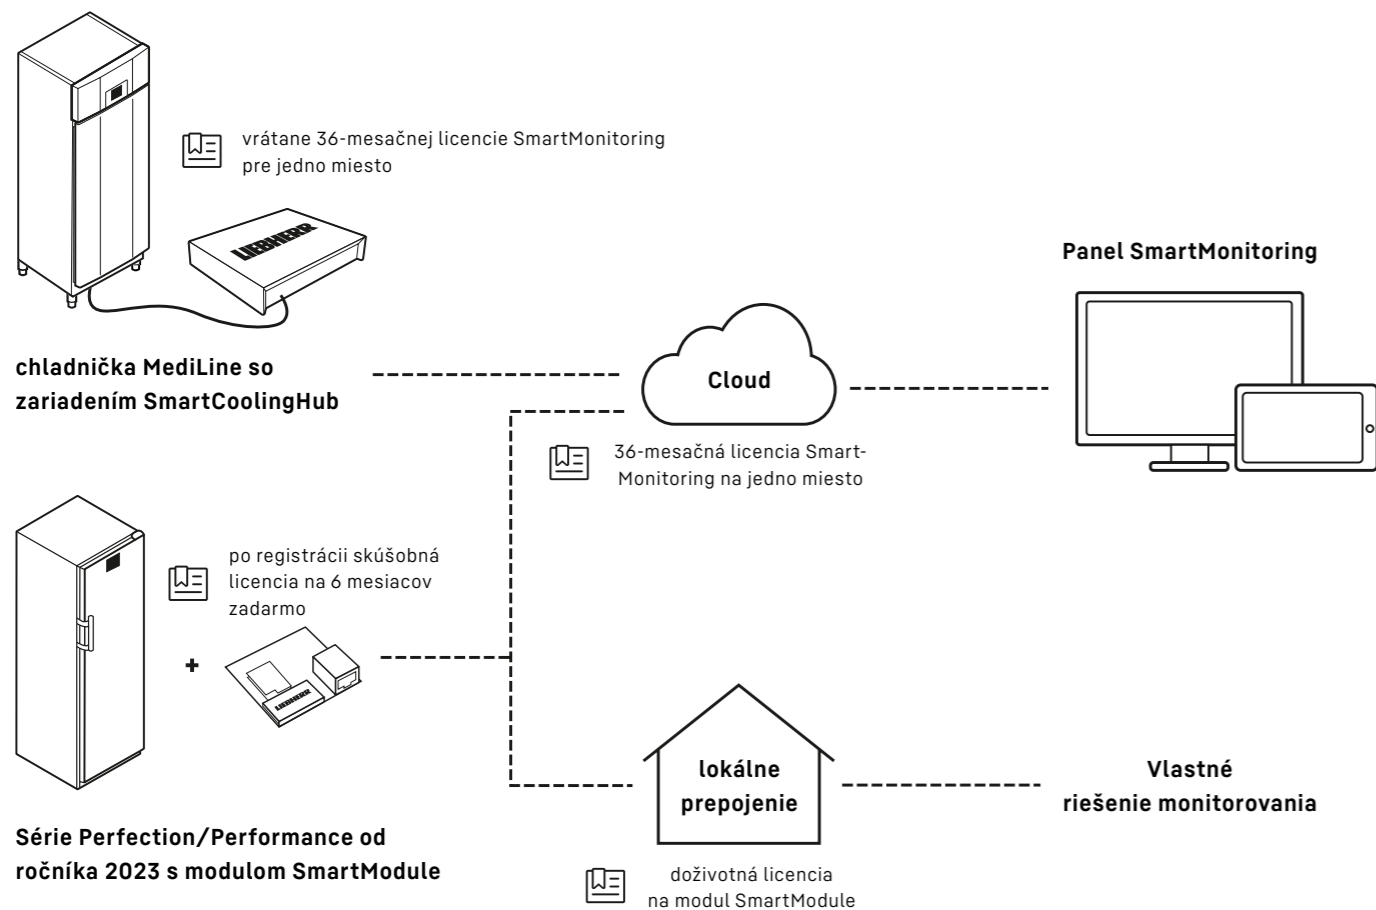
vrátane 36-mesačnej licencie SmartMonitoring pre jedno miesto

LIEBHERR

Panel SmartMonitoring

chladnička MediLine so zariadením SmartCoolingHub

Cloud

36-mesačná licencia SmartMonitoring na jedno miesto

po registrácii skúšobná licencia na 6 mesiacov zadarmo

+

LIEBHERR

lokálne prepojenie

Vlastné riešenie monitorovania

Série Perfection/Performance od ročníka 2023 s modulom SmartModule

doživotná licencia na modul SmartModule